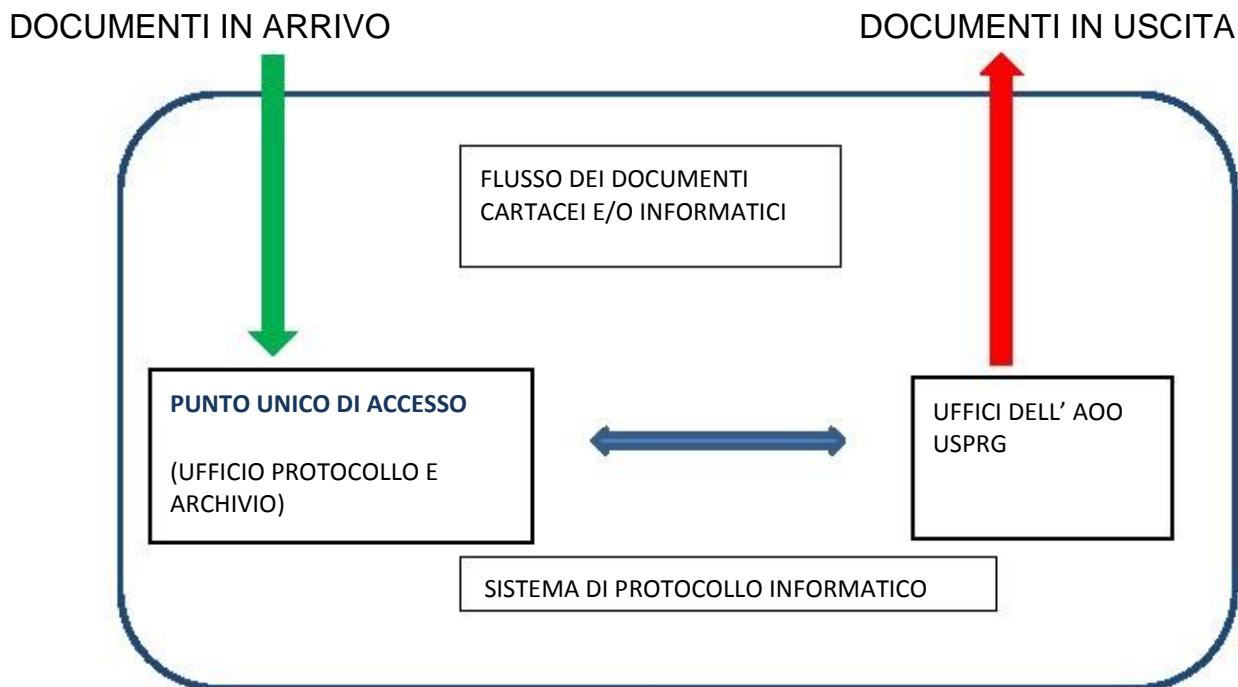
DOCUMENTI IN ARRIVO

DOCUMENTI IN USCITA

FLUSSO DEI DOCUMENTI CARTACEI E/O INFORMATICI

PUNTO UNICO DI ACCESSO

(UFFICIO PROTOCOLLO E ARCHIVIO)

UFFICI DELL’ AOO USPRG

SISTEMA DI PROTOCOLLO INFORMATICO